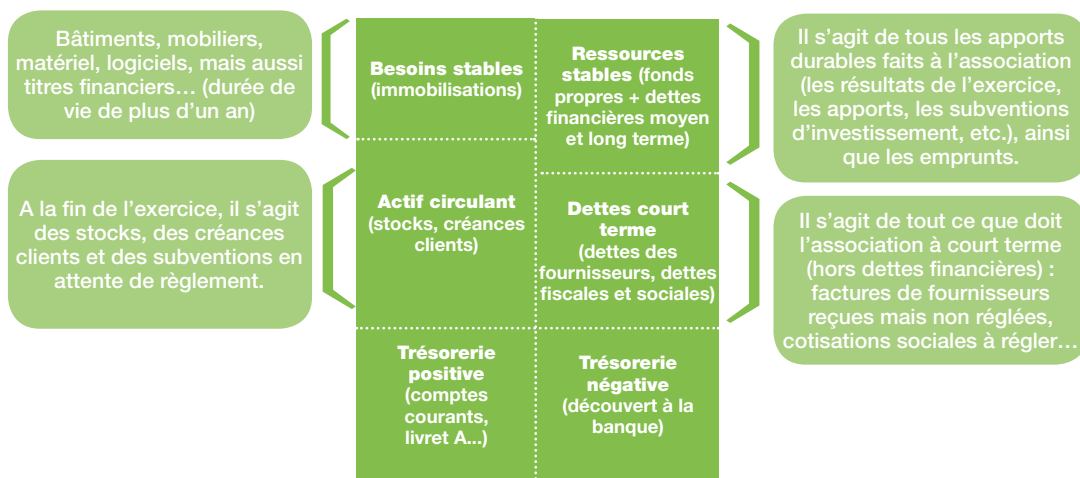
Bâtiments, mobiliers, matériel, logiciels, mais aussi titres financiers… (durée de vie de plus d'un an)

Besoins stables (immobilisations)

Ressources stables (fonds propres + dettes financières moyen et long terme)

Il s'agit de tous les apports durables faits à l'association (les résultats de l'exercice, les apports, les subventions d'investissement, etc.), ainsi que les emprunts.

A la fin de l'exercice, il s'agit des stocks, des créances clients et des subventions en attente de règlement.

Actif circulant (stocks, créances clients)

Dettes court terme (dettes des fournisseurs, dettes fiscales et sociales)

Il s'agit de tout ce que doit l'association à court terme (hors dettes financières) : factures de fournisseurs reçues mais non réglées, cotisations sociales à régler…

Trésorerie positive (comptes courants, livret A...)

Trésorerie négative (découvert à la banque)